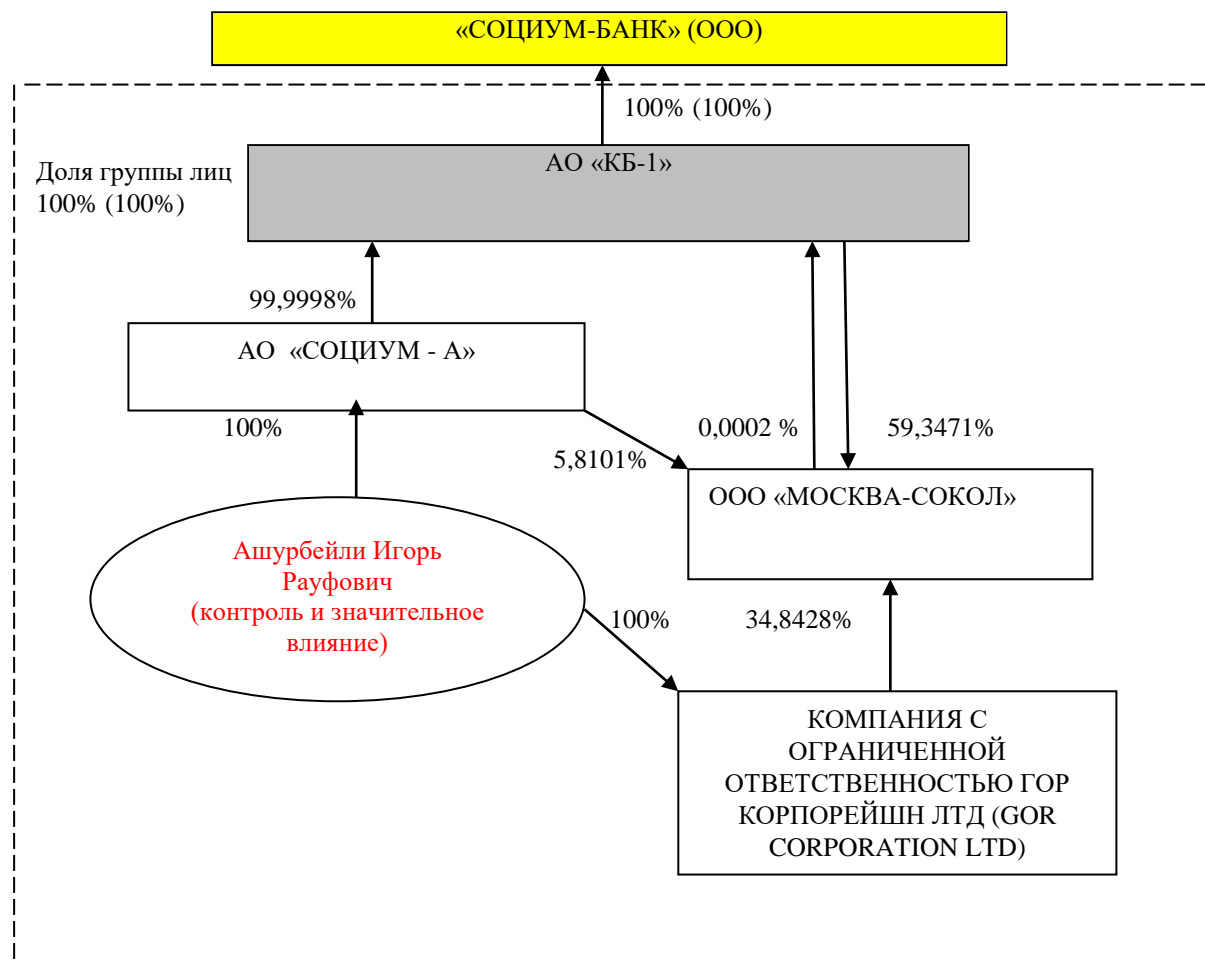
«СОЦИУМ-БАНК» (ООО)

100% (100%)

Доля группы лиц 100% (100%)

АО «КБ-1»

99,9998%

АО «СОЦИУМ - А»

100%

5,8101%

0,0002 %

59,3471%

ООО «МОСКВА-СОКОЛ»

Ашурбейли Игорь Рауфович (контроль и значительное влияние)

100%

34,8428%

КОМПАНИЯ С ОГРАНИЧЕННОЙ ОТВЕТСТВЕННОСТЬЮ ГОР КОРПОРЕЙШН ЛТД (GOR CORPORATION LTD)